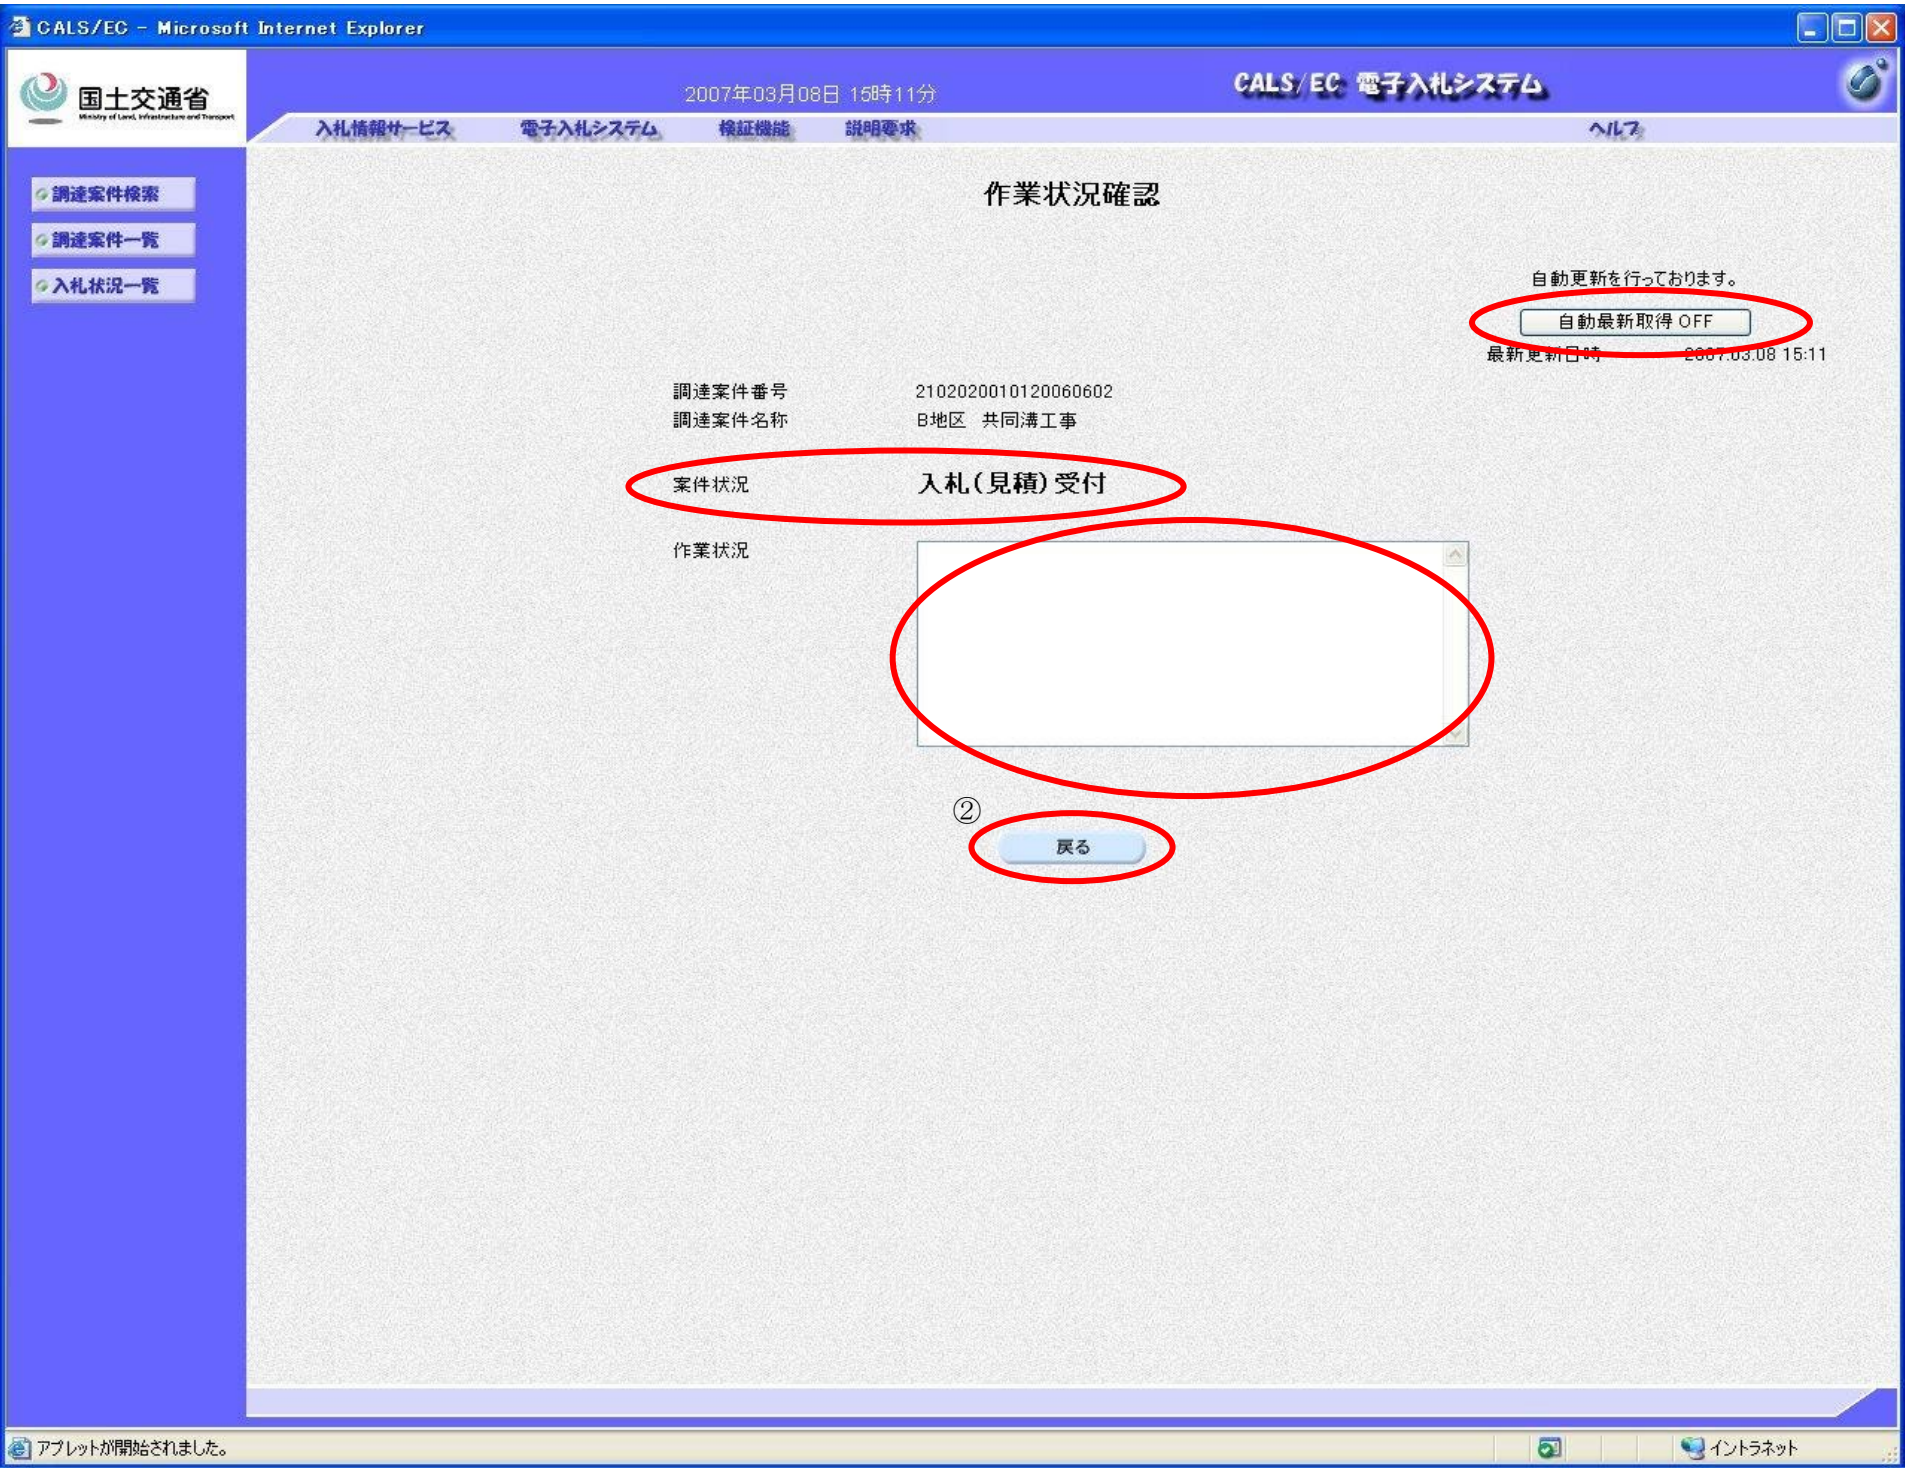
CALS/EC - Microsoft Internet Explorer

国土交通省
Ministry of Land, Infrastructure and Transport

2007年03月08日 15時11分

CALS/EC 電子入札システム

入札情報サービス 電子入札システム 検証機能 説明要求 ヘルプ

調達案件検索
調達案件一覧
入札状況一覧

作業状況確認

自動更新を行っております。
自動最新取得 OFF
最新更新日時 2007.03.08 15:11

調達案件番号 2102020010120060602
調達案件名称 B地区 共同溝工事

案件状況 入札(見積)受付

作業状況

②
戻る

アプレットが開始されました。
イントラネット